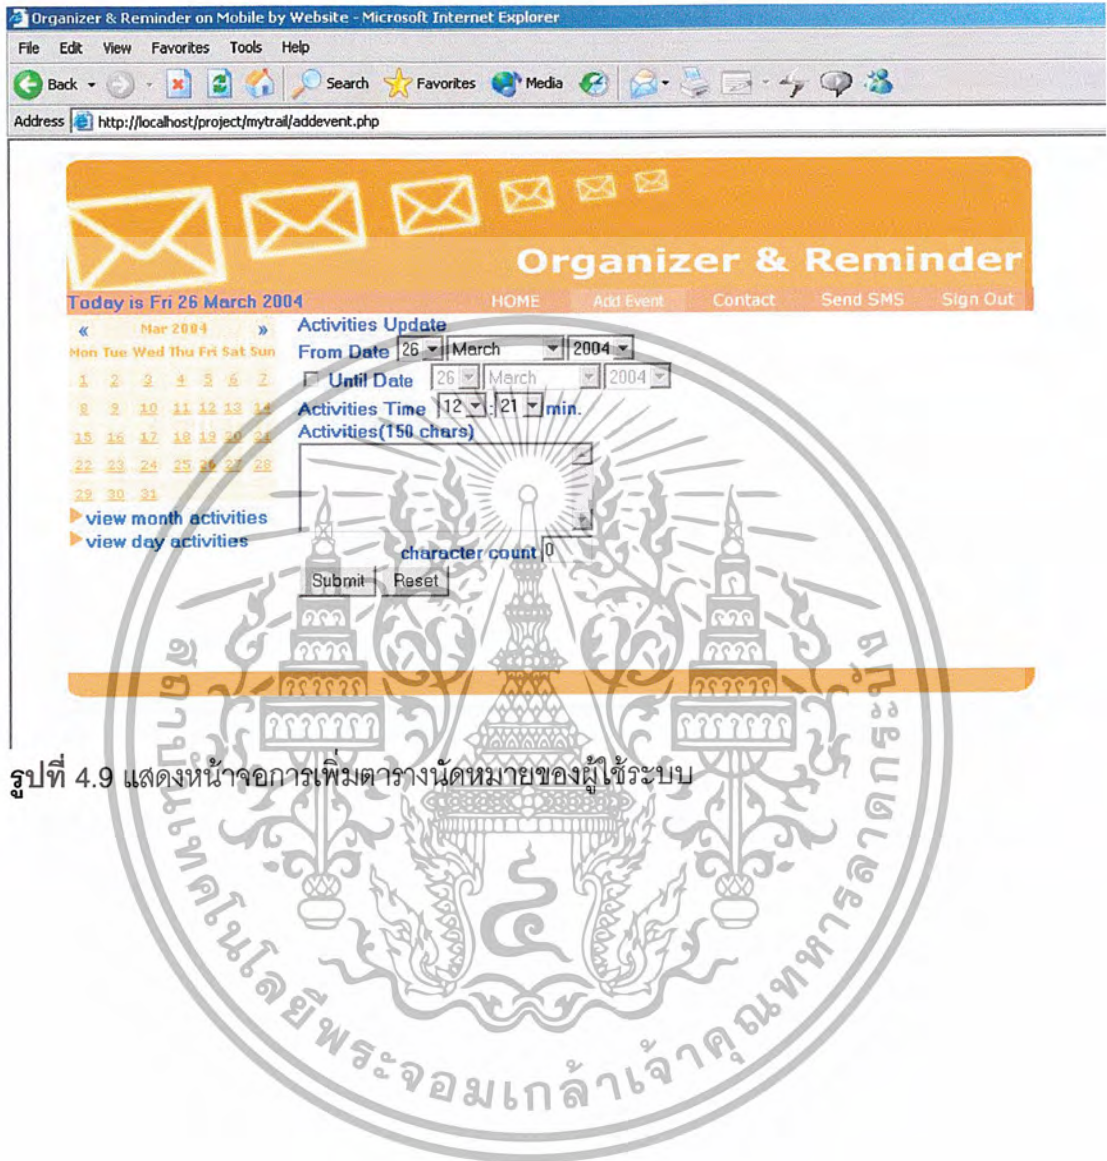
Organizer & Reminder on Mobile by Website - Microsoft Internet Explorer

File Edit View Favorites Tools Help

Back Search Favorites Media

Address http://localhost/project/mytrail/addevent.php

Organizer & Reminder

Today is Fri 26 March 2004

HOME Add Event Contact Send SMS Sign Out

« Mar 2004 »

| Mon | Tue | Wed | Thu | Fri | Sat | Sun |
|---|---|---|---|---|---|---|
| 1 | 2 | 3 | 4 | 5 | 6 | 7 |
| 8 | 9 | 10 | 11 | 12 | 13 | 14 |
| 15 | 16 | 17 | 18 | 19 | 20 | 21 |
| 22 | 23 | 24 | 25 | 26 | 27 | 28 |
| 29 | 30 | 31 | | | | |

view month activities
view day activities

Activities Update
From Date 26 March 2004
Until Date 26 March 2004
Activities Time 12 : 21 min.
Activities(150 chars)

character count 0
Submit Reset

รูปที่ 4.9 แสดงหน้าจอการเพิ่มตารางนัดหมายของผู้ใช้ระบบ

สถาบันเทคโนโลยีพระจอมเกล้าเจ้าคุณทหารลาดกระบัง